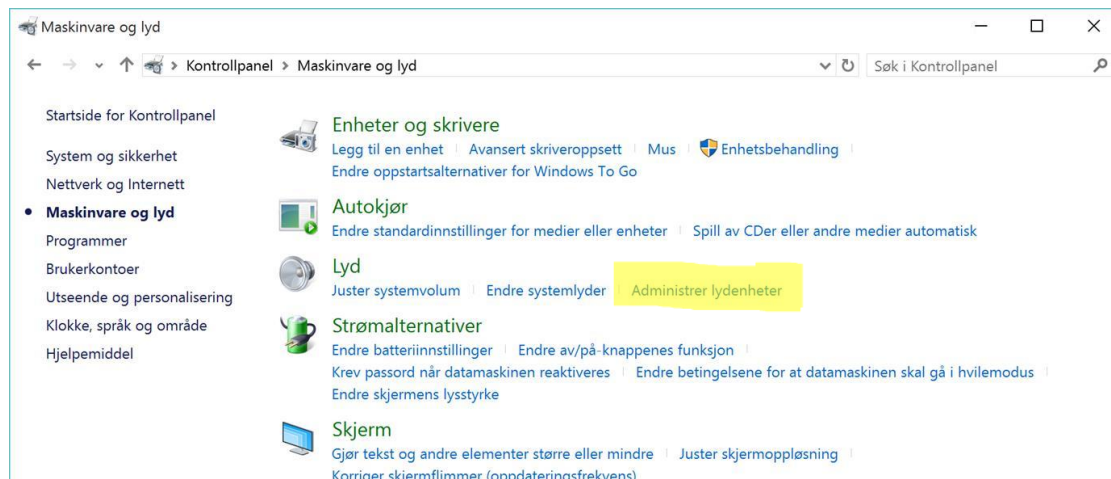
Maskinvare og lyd

Kontrollpanel > Maskinvare og lyd

Søk i Kontrollpanel

Startside for Kontrollpanel

System og sikkerhet

Nettverk og Internett

Maskinvare og lyd

Programmer

Brukerkontoer

Utseende og personalisering

Klokke, språk og område

Hjelpemiddel

Enheter og skrivere

Legg til en enhet | Avansert skriveroppsett | Mus | Enhetsbehandling

Endre oppstartsalternativer for Windows To Go

Autokjør

Endre standardinnstillinger for medier eller enheter | Spill av CDer eller andre medier automatisk

Lyd

Juster systemvolum | Endre systemlyder | Administrer lydenheter

Strømalternativer

Endre batteriinnstillinger | Endre av/på-knappenes funksjon

Krev passord når datamaskinen reaktiveres | Endre betingelsene for at datamaskinen skal gå i hvilemodus

Endre skjermens lysstyrke

Skjerm

Gjør tekst og andre elementer større eller mindre | Juster skjermoppløsning

Korriger skjermflimmer (oppdateringsfrekvens)